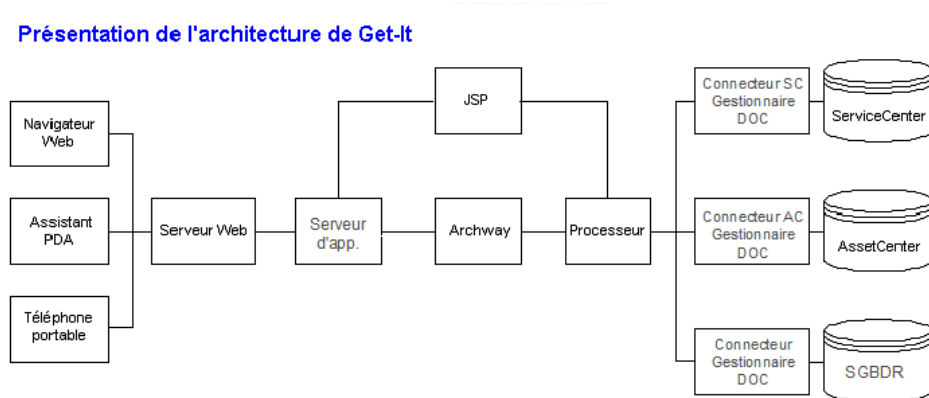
Présentation de l'architecture de Get-It

Navigateur Web

Assistant PDA

Téléphone portable

Serveur Web

Serveur d'app.

JSP

Archway

Processeur

Connecteur SC Gestionnaire DOC

ServiceCenter

Connecteur AC Gestionnaire DOC

AssetCenter

Connecteur Gestionnaire DOC

SGBDR